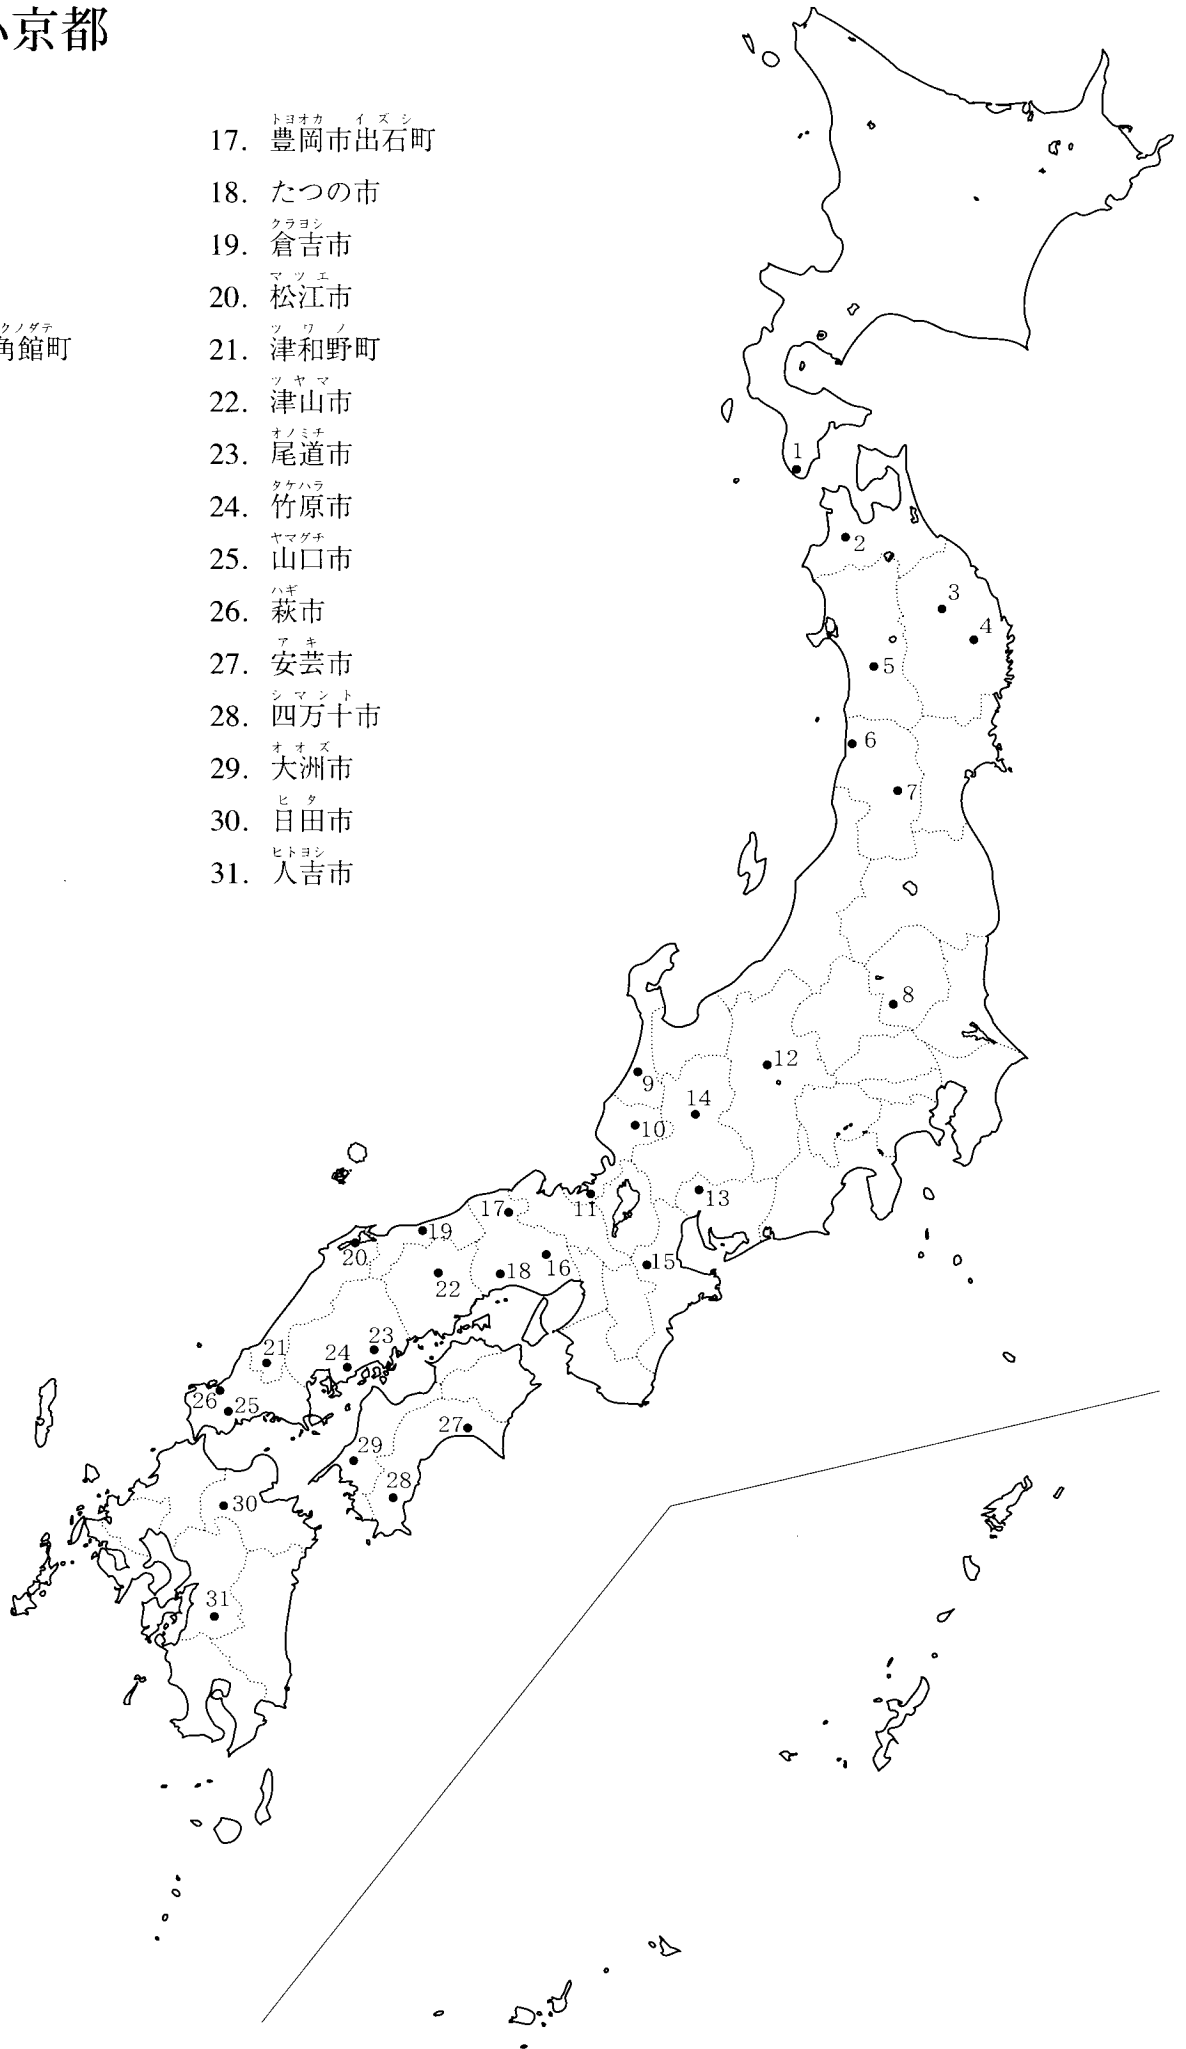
京都

クノダテ
角館町

17. 豊岡市出石町 (トヨオカ イズシ)
18. たつの市
19. 倉吉市 (クラヨシ)
20. 松江市 (マツエ)
21. 津和野町 (ツワノ)
22. 津山市 (ツヤマ)
23. 尾道市 (オノミチ)
24. 竹原市 (タケハラ)
25. 山口市 (ヤマグチ)
26. 萩市 (ハギ)
27. 安芸市 (アキ)
28. 四万十市 (シマント)
29. 大洲市 (オオズ)
30. 日田市 (ヒタ)
31. 人吉市 (ヒトヨシ)

1
2
3
4
5
6
7
8
9
10
11
12
13
14
15
16
17
18
19
20
21
22
23
24
25
26
27
28
29
30
31